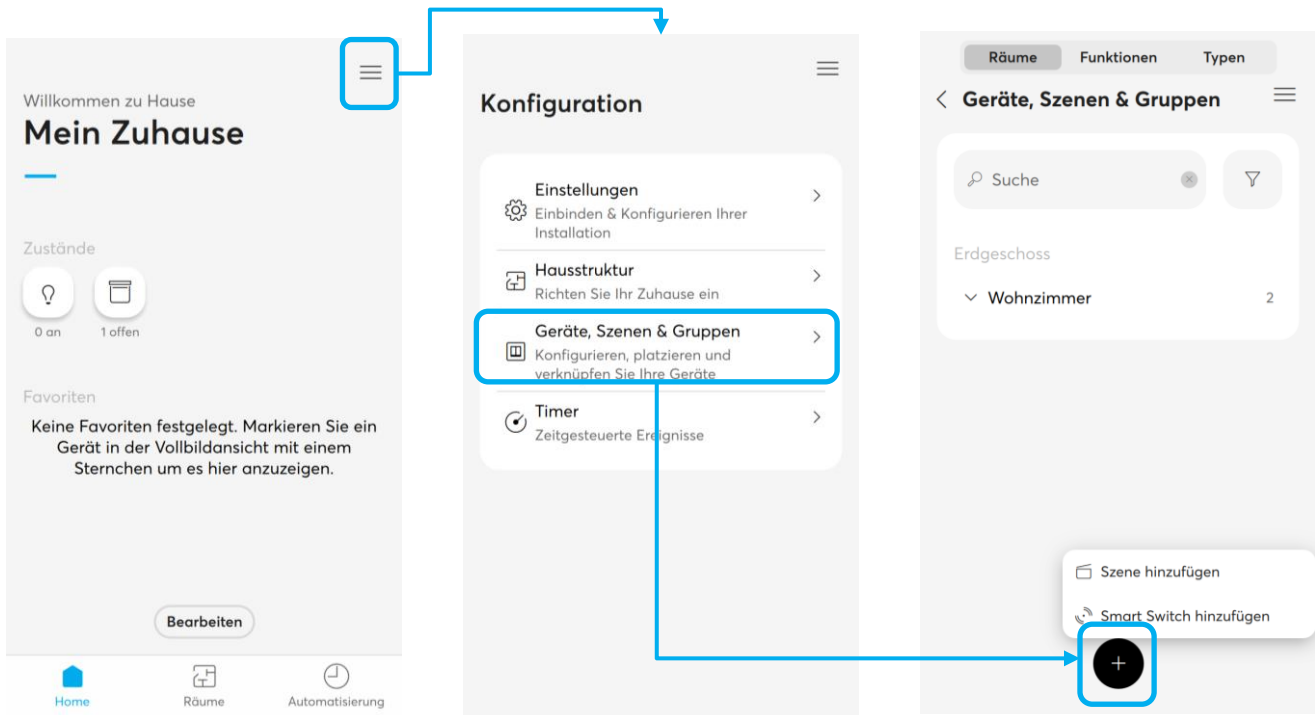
Willkommen zu Hause
Mein Zuhause

Zustände

0 an

1 offen

Favoriten

Keine Favoriten festgelegt. Markieren Sie ein Gerät in der Vollbildansicht mit einem Sternchen um es hier anzuzeigen.

Bearbeiten

Home
Räume
Automatisierung

Konfiguration

Einstellungen
Einbinden & Konfigurieren Ihrer Installation

Hausstruktur
Richten Sie Ihr Zuhause ein

Geräte, Szenen & Gruppen
Konfigurieren, platzieren und verknüpfen Sie Ihre Geräte

Timer
Zeitgesteuerte Ereignisse

Räume
Funktionen
Typen

Geräte, Szenen & Gruppen

Suche

Erdgeschoss

Wohnzimmer
2

Szene hinzufügen

Smart Switch hinzufügen

+